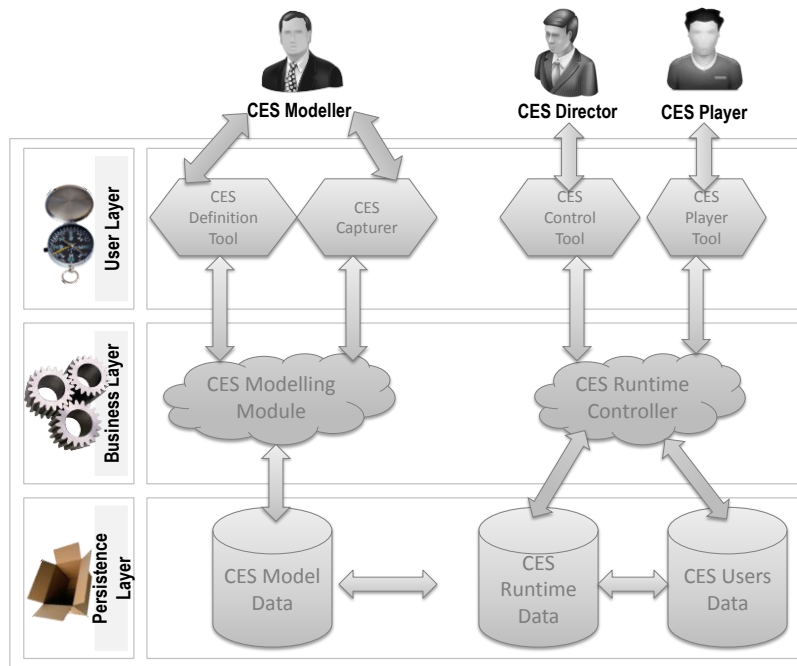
CES Modeller

CES Director

CES Player

User Layer

CES Definition Tool

CES Capturer

CES Control Tool

CES Player Tool

Business Layer

CES Modelling Module

CES Runtime Controller

Persistence Layer

CES Model Data

CES Runtime Data

CES Users Data